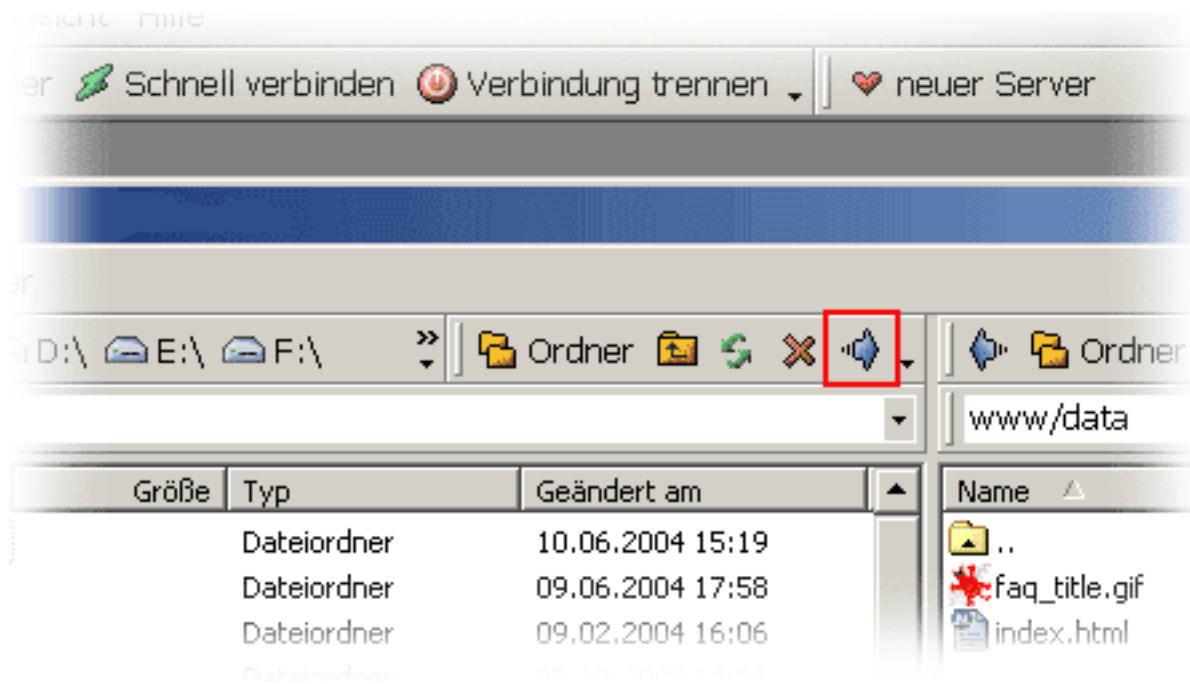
Ansicht Hilfe

ger Schnell verbinden Verbindung trennen neuer Server

er

D:\ E:\ F:\ » Ordner Ordner

www/data

| Größe | Typ | Geändert am |
|---|---|---|
| | Dateiordner | 10.06.2004 15:19 |
| | Dateiordner | 09.06.2004 17:58 |
| | Dateiordner | 09.02.2004 16:06 |
| | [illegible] | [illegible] |

Name

..
faq_title.gif
index.html